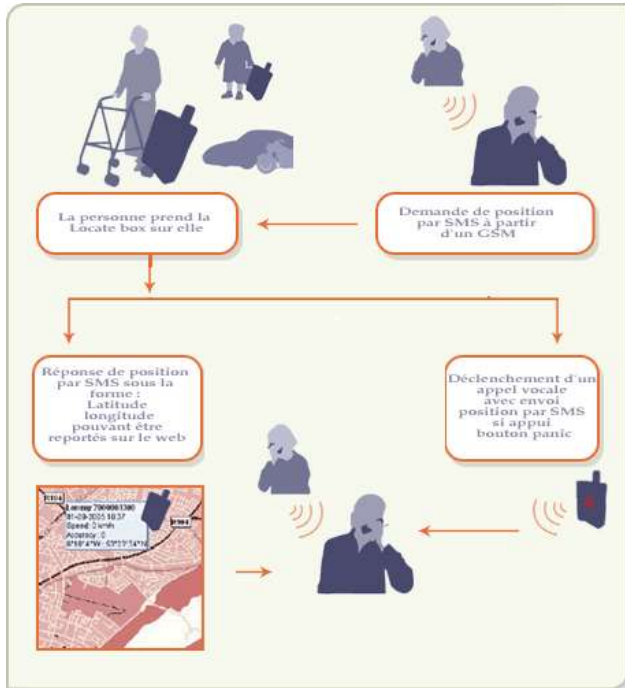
La personne prend la Locate box sur elle

Demande de position par SMS à partir d'un GSM

Réponse de position par SMS sous la forme : Latitude longitude pouvant être reportés sur le web

Déclenchement d'un appel vocale avec envoi position par SMS si appui bouton panic

E104

Locany 7000001300
01-09-2005 18:37
Speed: 0 km/h
Accuracy: 0
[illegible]

E904